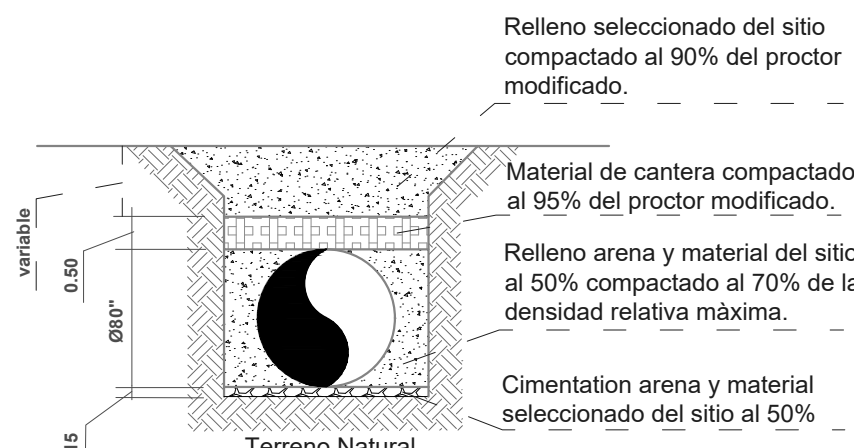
Relleno seleccionado del sitio compactado al 90% del proctor modificado.

Material de cantera compactado al 95% del proctor modificado.

Relleno arena y material del sitio al 50% compactado al 70% de la densidad relativa màxima.

Cimentation arena y material seleccionado del sitio al 50%

variable

0.50

Ø80"

15

Terreno Natural